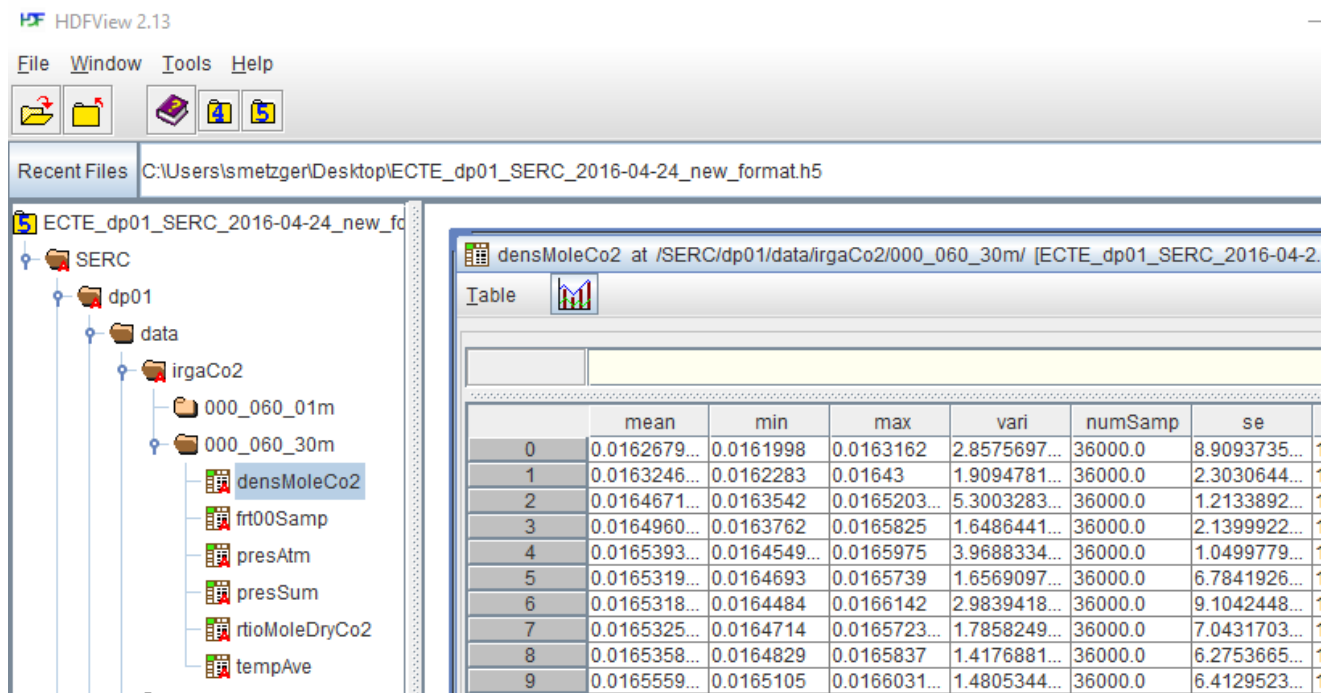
HDFView 2.13

File Window Tools Help

Recent Files C:\Users\smetzger\Desktop\ECTE_dp01_SERC_2016-04-24_new_format.h5

ECTE_dp01_SERC_2016-04-24_new_fo
SERC
dp01
data
irgaCo2
000_060_01m
000_060_30m
densMoleCo2
frt00Samp
presAtm
presSum
rtioMoleDryCo2
tempAve

densMoleCo2 at /SERC/dp01/data/irgaCo2/000_060_30m/ [ECTE_dp01_SERC_2016-04-2.

Table

| | mean | min | max | vari | numSamp | se |
|---|---|---|---|---|---|---|
| 0 | 0.0162679... | 0.0161998 | 0.0163162 | 2.8575697... | 36000.0 | 8.9093735... |
| 1 | 0.0163246... | 0.0162283 | 0.01643 | 1.9094781... | 36000.0 | 2.3030644... |
| 2 | 0.0164671... | 0.0163542 | 0.0165203... | 5.3003283... | 36000.0 | 1.2133892... |
| 3 | 0.0164960... | 0.0163762 | 0.0165825 | 1.6486441... | 36000.0 | 2.1399922... |
| 4 | 0.0165393... | 0.0164549... | 0.0165975 | 3.9688334... | 36000.0 | 1.0499779... |
| 5 | 0.0165319... | 0.0164693 | 0.0165739 | 1.6569097... | 36000.0 | 6.7841926... |
| 6 | 0.0165318... | 0.0164484 | 0.0166142 | 2.9839418... | 36000.0 | 9.1042448... |
| 7 | 0.0165325... | 0.0164714 | 0.0165723... | 1.7858249... | 36000.0 | 7.0431703... |
| 8 | 0.0165358... | 0.0164829 | 0.0165837 | 1.4176881... | 36000.0 | 6.2753665... |
| 9 | 0.0165559... | 0.0165105 | 0.0166031... | 1.4805344... | 36000.0 | 6.4129523... |